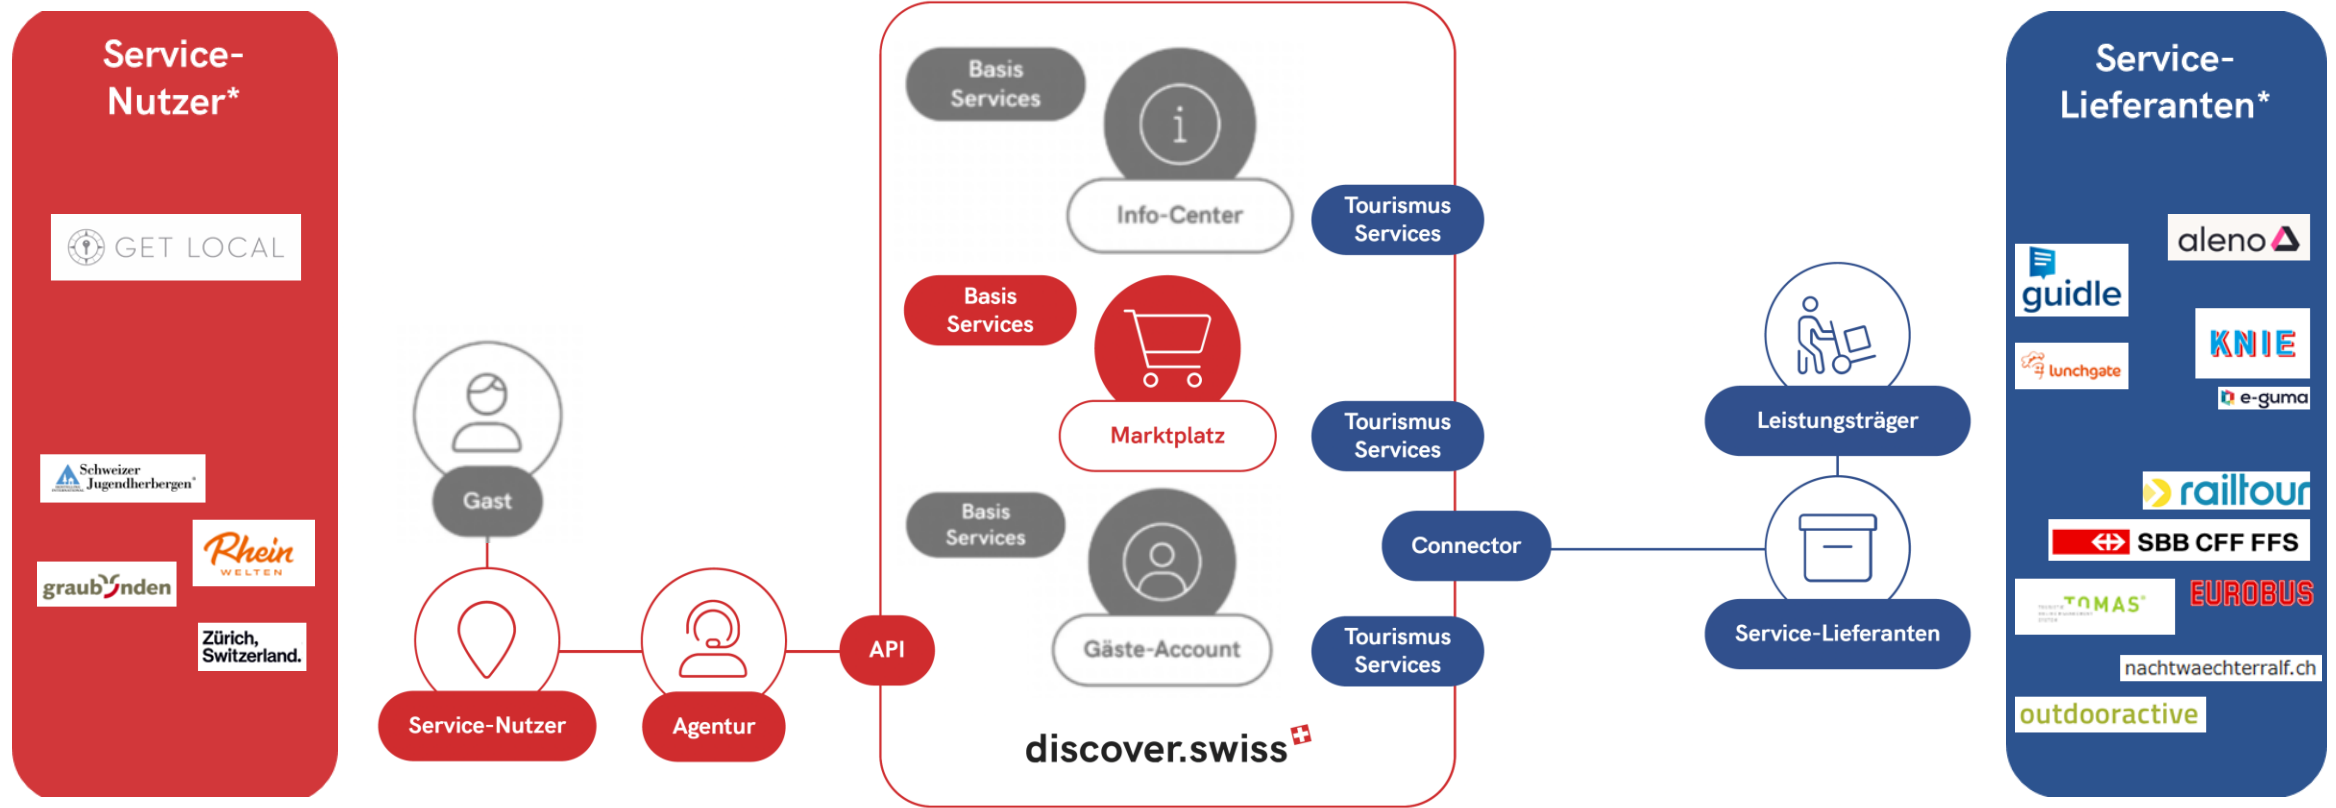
Service-Nutzer*

GET LOCAL

Schweizer Jugendherbergen

Rhein WELTEN

graubünden

Zürich, Switzerland.

Gast

Service-Nutzer

Agentur

API

Basis Services

Info-Center

Tourismus Services

Basis Services

Marktplatz

Tourismus Services

Basis Services

Gäste-Account

Tourismus Services

Connector

discover.swiss

Leistungsträger

Service-Lieferanten

Service-Lieferanten*

aleno

guidle

KNIE

lunchgate

e-guma

railtour

SBB CFF FFS

TOMAS

EUROBUS

nachtwaechterralf.ch

outdooractive